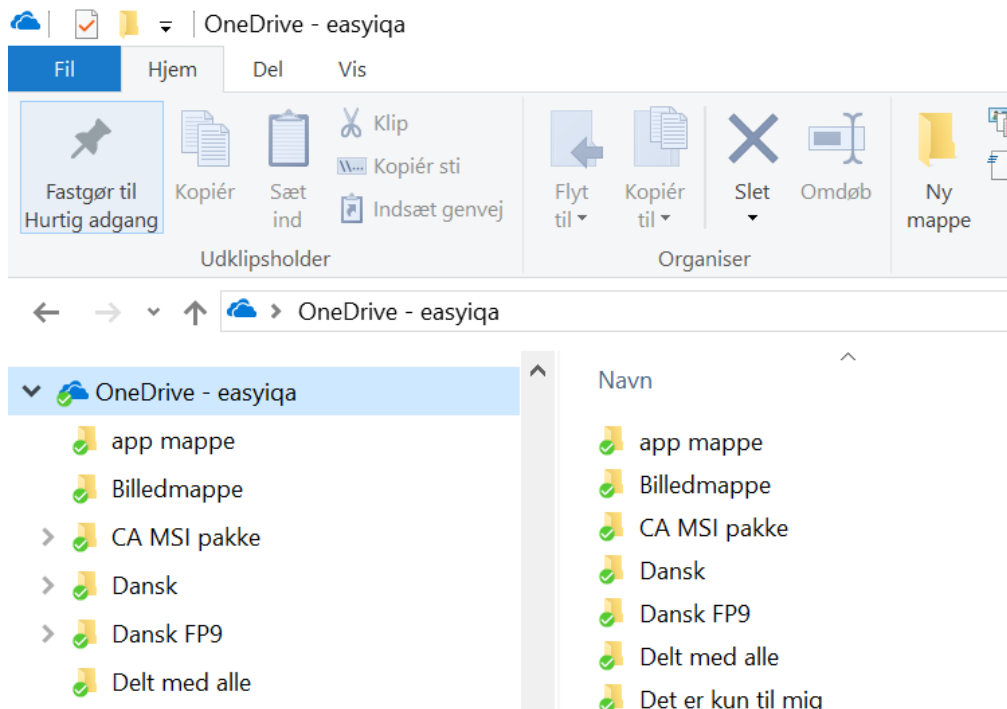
OneDrive - easyiqa

Fil
Hjem
Del
Vis

Fastgør til Hurtig adgang
Kopiér
Sæt ind
Klip
Kopiér sti
Indsæt genvej
Udklipsholder

Flyt til
Kopiér til
Slet
Omdøb
Organiser

Ny mappe

OneDrive - easyiqa

OneDrive - easyiqa
app mappe
Billedmappe
CA MSI pakke
Dansk
Dansk FP9
Delt med alle

Navn
app mappe
Billedmappe
CA MSI pakke
Dansk
Dansk FP9
Delt med alle
Det er kun til mig